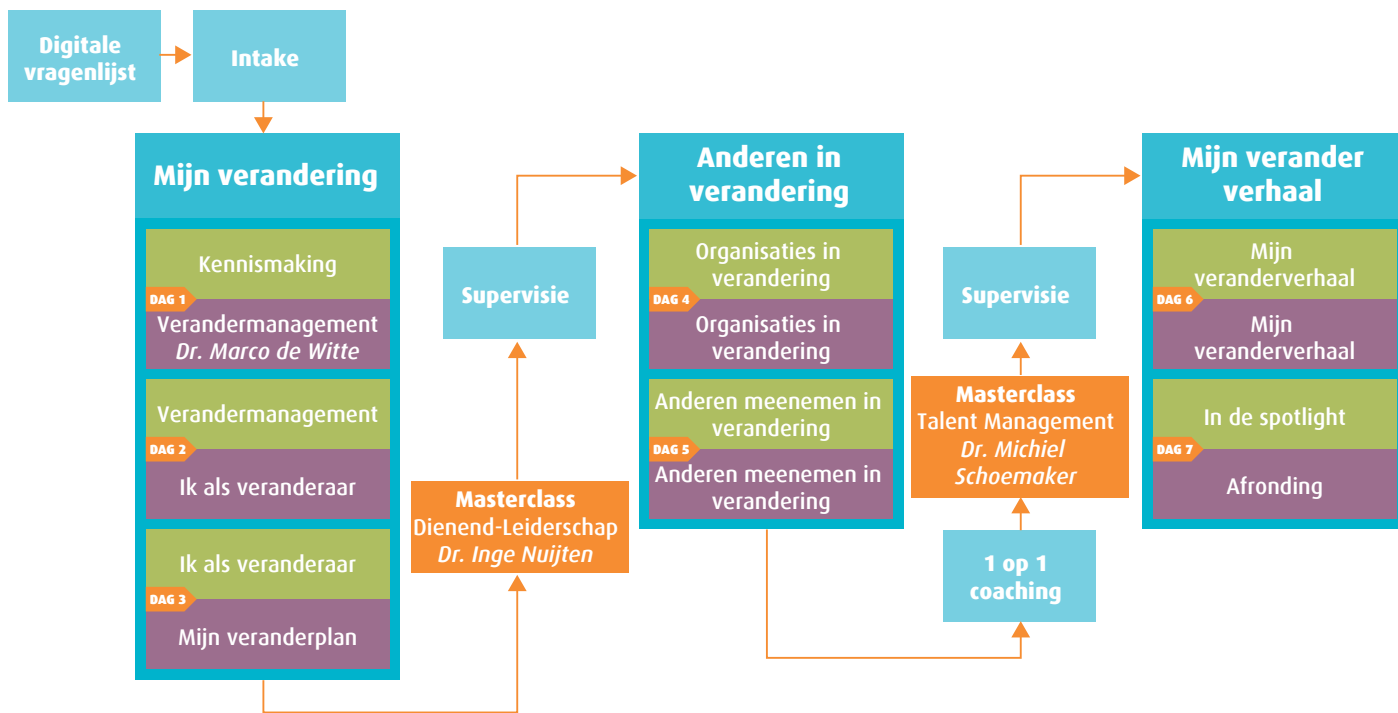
Digitale vragenlijst

Intake

Mijn verandering

Kennismaking

DAG 1

Verandermanagement
*Dr. Marco de Witte*

Verandermanagement

DAG 2

Ik als veranderaar

Ik als veranderaar

DAG 3

Mijn veranderplan

Masterclass
Dienend-Leiderschap
*Dr. Inge Nuijten*

Supervisie

Anderen in verandering

Organisaties in verandering

DAG 4

Organisaties in verandering

Anderen meenemen in verandering

DAG 5

Anderen meenemen in verandering

1 op 1 coaching

Masterclass
Talent Management
*Dr. Michiel Schoemaker*

Supervisie

Mijn verander verhaal

Mijn veranderverhaal

DAG 6

Mijn veranderverhaal

In de spotlight

DAG 7

Afronding